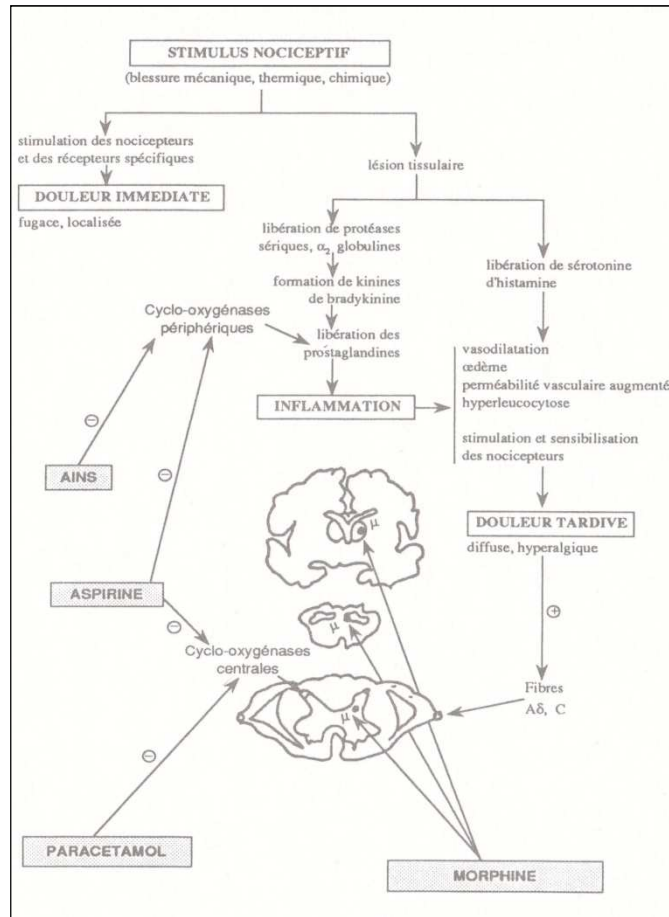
STIMULUS NOCICEPTIF
(blessure mécanique, thermique, chimique)

stimulation des nocicepteurs et des récepteurs spécifiques

DOULEUR IMMEDIATE
fugace, localisée

lésion tissulaire

libération de protéases sériques, $\alpha_2$ globulines

formation de kinines de bradykinine

libération des prostaglandines

libération de sérotonine d'histamine

Cyclo-oxygénases périphériques

INFLAMMATION

vasodilatation
œdème
perméabilité vasculaire augmenté
hyperleucocytose

stimulation et sensibilisation des nocicepteurs

$\ominus$

AINS

$\ominus$

μ

DOULEUR TARDIVE
diffuse, hyperalgique

ASPIRINE

$\ominus$

$\oplus$

Cyclo-oxygénases centrales

μ

Fibres
Aδ, C

$\ominus$

PARACETAMOL

MORPHINE